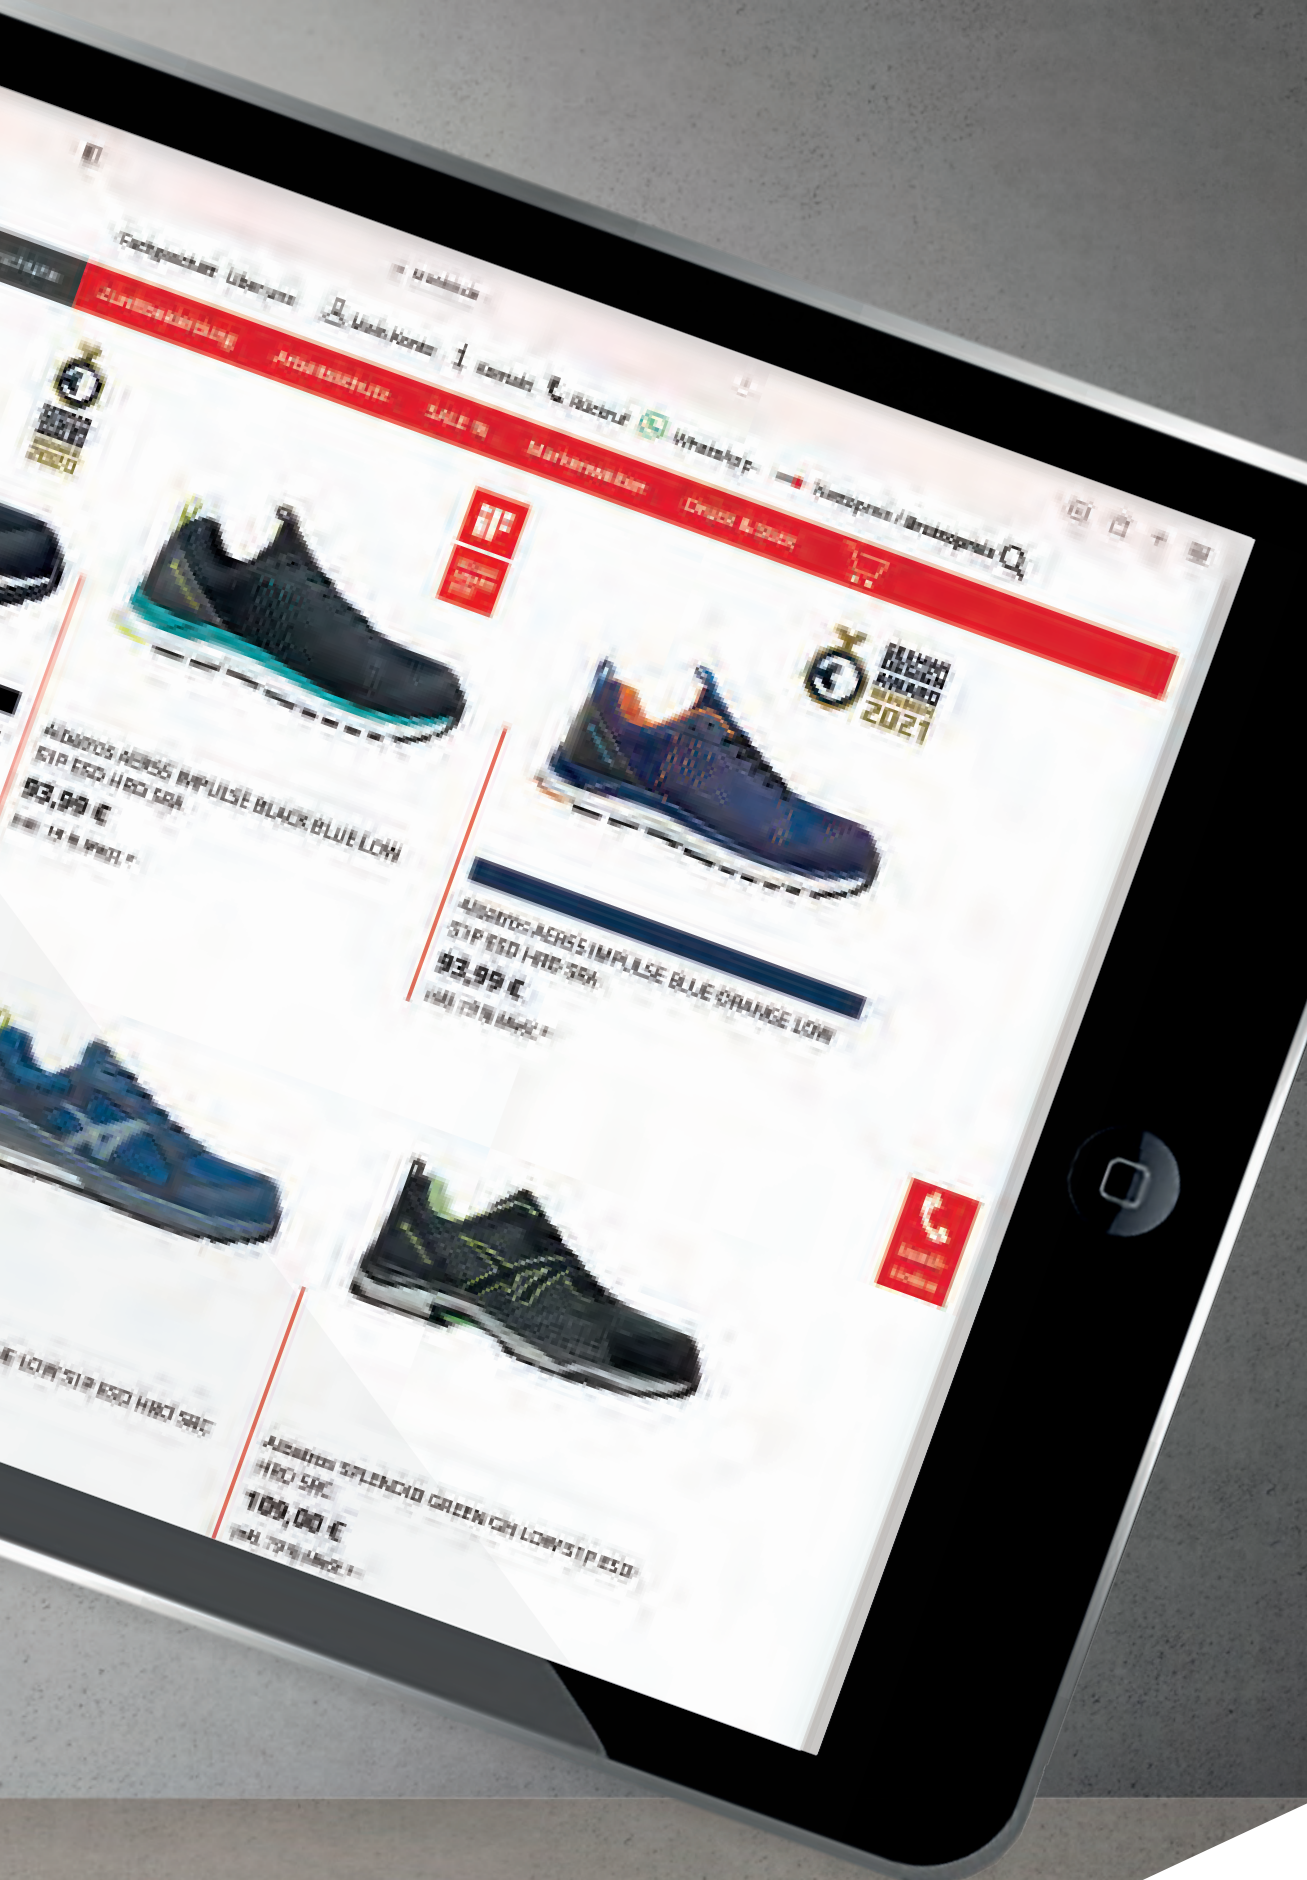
Fachgeschäft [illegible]

Mein Konto Kontakt Rückruf WhatsApp

Zunftbekleidung Arbeitsschuhe SALE Markenwelten Druck & Stick

Albatros AERSS IMPULSE BLACK BLUE LOW S1P ESD HRO SRA
93,99 €
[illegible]

2021

Albatros AERSS IMPULSE BLUE ORANGE LOW S1P ESD HRO SRA
93,99 €
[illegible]

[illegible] LOW S1P ESD HRO SRC

Albatros SPLENDID GREEN GRY LOW S1P ESD HRO SRC
109,00 €
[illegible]